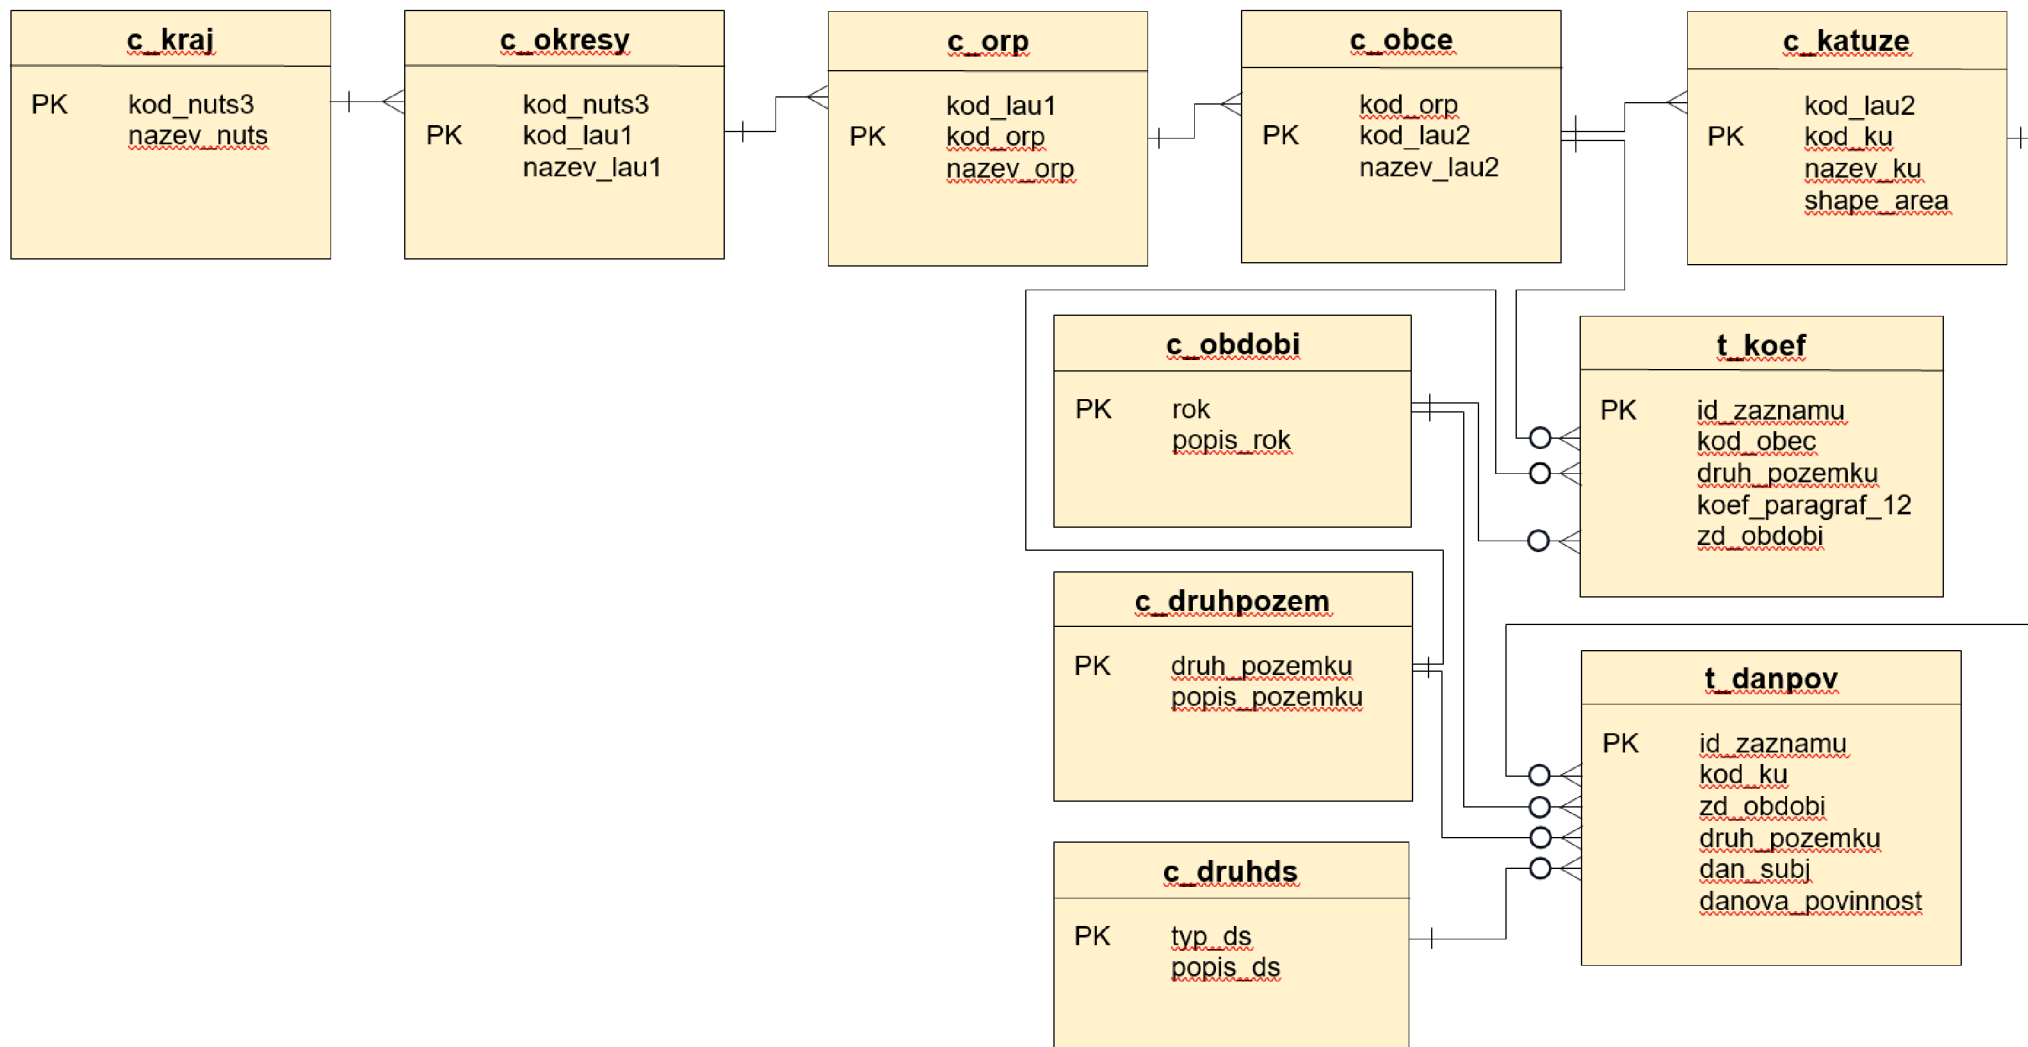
c_kraj
PK kod_nuts3
nazev_nuts

c_okresy
kod_nuts3
PK kod_lau1
nazev_lau1

c_orp
kod_lau1
PK kod_orp
nazev_orp

c_obce
kod_orp
PK kod_lau2
nazev_lau2

c_katuze
kod_lau2
PK kod_ku
nazev_ku
shape_area

c_obdobi
PK rok
popis_rok

t_koef
PK id_zaznamu
kod_obec
druh_pozemku
koef_paragraf_12
zd_obdobi

c_druhpozem
PK druh_pozemku
popis_pozemku

t_danpov
PK id_zaznamu
kod_ku
zd_obdobi
druh_pozemku
dan_subj
danova_povinnost

c_druhds
PK typ_ds
popis_ds